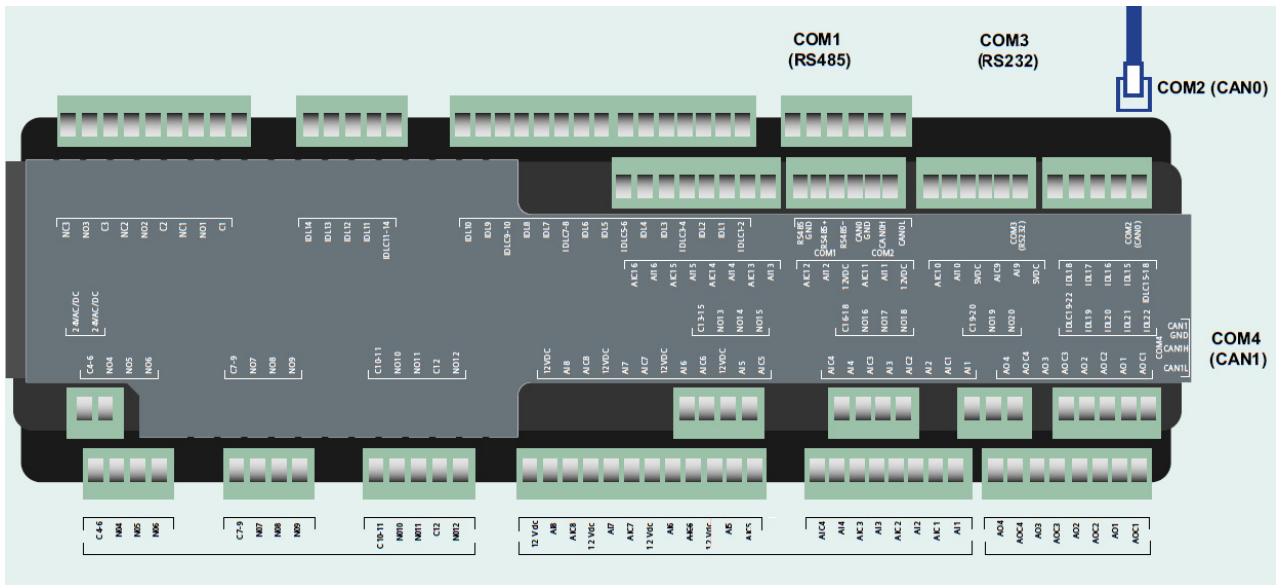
COM1
(RS485)

COM3
(RS232)

COM2 (CAN0)

NC3 NO3 C3 NC2 NO2 C2 NC1 NO1 C1

IDL14 IDL13 IDL12 IDL11 IDLC11-14

IDL10 IDL9 IDLC9-10 IDL8 IDL7 IDLC7-8 IDL6 IDL5 IDLC5-6 IDL4 IDL3 IDLC3-4 IDL2 IDL1 IDLC1-2

RS485 GND RS485+ RS485- CAN0 GND CAN0H CAN0L
COM1 COM2

COM3 (RS232)

COM2 (CAN0)

AIC16 AI16 AIC15 AI15 AIC14 AI14 AIC13 AI13

AIC12 AI12 12VDC AIC11 AI11 12VDC

AIC10 AI10 5VDC AIC9 AI9 5VDC

IDL18 IDL17 IDL16 IDL15 IDLC15-18

24VAC/DC
24VAC/DC

C13-15 NO13 NO14 NO15

C16-18 NO16 NO17 NO18

C19-20 NO19 NO20

IDLC19-22 IDL19 IDL20 IDL21 IDL22

CAN1 GND CAN1H CAN1L
COM4

COM4
(CAN1)

C4-6 NO4 NO5 NO6

C7-9 NO7 NO8 NO9

C10-11 NO10 NO11 C12 NO12

12VDC AI8 AIC8 12VDC AI7 AIC7 12VDC AI6 AIC6 12VDC AI5 AIC5

AIC4 AI4 AIC3 AI3 AIC2 AI2 AIC1 AI1

AO4 AOC4 AO3 AOC3 AO2 AOC2 AO1 AOC1

C4-6 NO4 NO5 NO6

C7-9 NO7 NO8 NO9

C10-11 NO10 NO11 C12 NO12

12 Vdc AI8 AIC8 12 Vdc AI7 AIC7 12 Vdc AI6 AIC6 12 Vdc AI5 AIC5

AIC4 AI4 AIC3 AI3 AIC2 AI2 AIC1 AI1

AO4 AOC4 AO3 AOC3 AO2 AOC2 AO1 AOC1